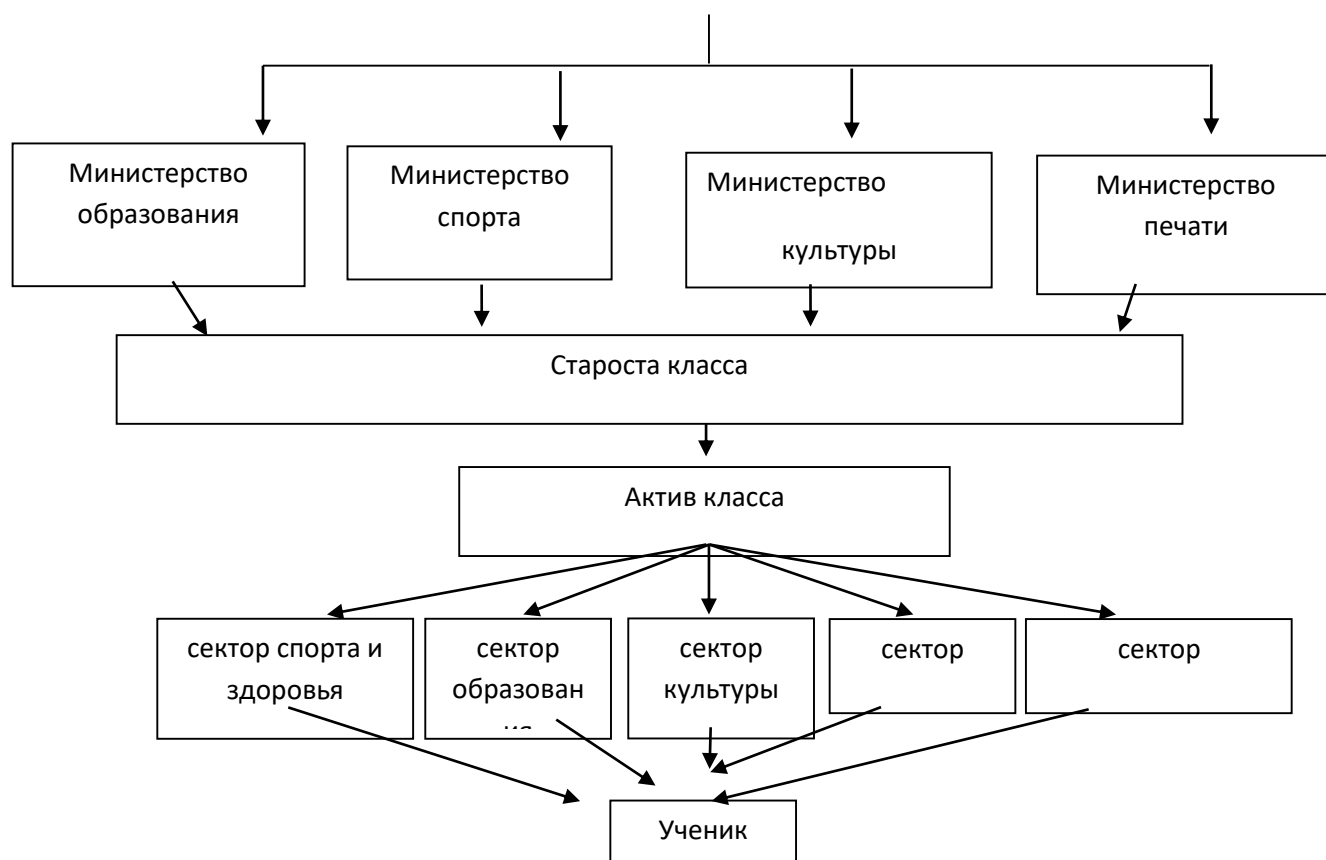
Министерство образования

Министерство спорта

Министерство культуры

Министерство печати

Староста класса

Актив класса

сектор спорта и здоровья

сектор образован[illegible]

сектор культуры

сектор

сектор

Ученик